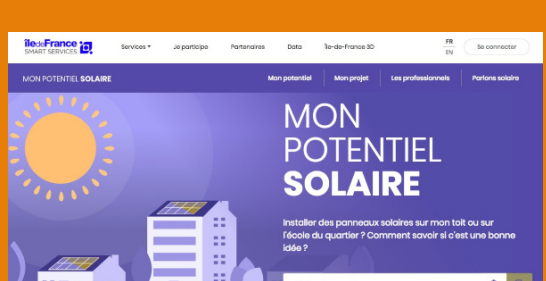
îledeFrance SMART SERVICES

Services ▾ Je participe Partenaires Data Île-de-France 3D

FR
EN

Se connecter

MON POTENTIEL SOLAIRE

Mon potentiel Mon projet Les professionnels Parlons solaire

MON POTENTIEL SOLAIRE

Installer des panneaux solaires sur mon toit ou sur l'école du quartier ? Comment savoir si c'est une bonne idée ?